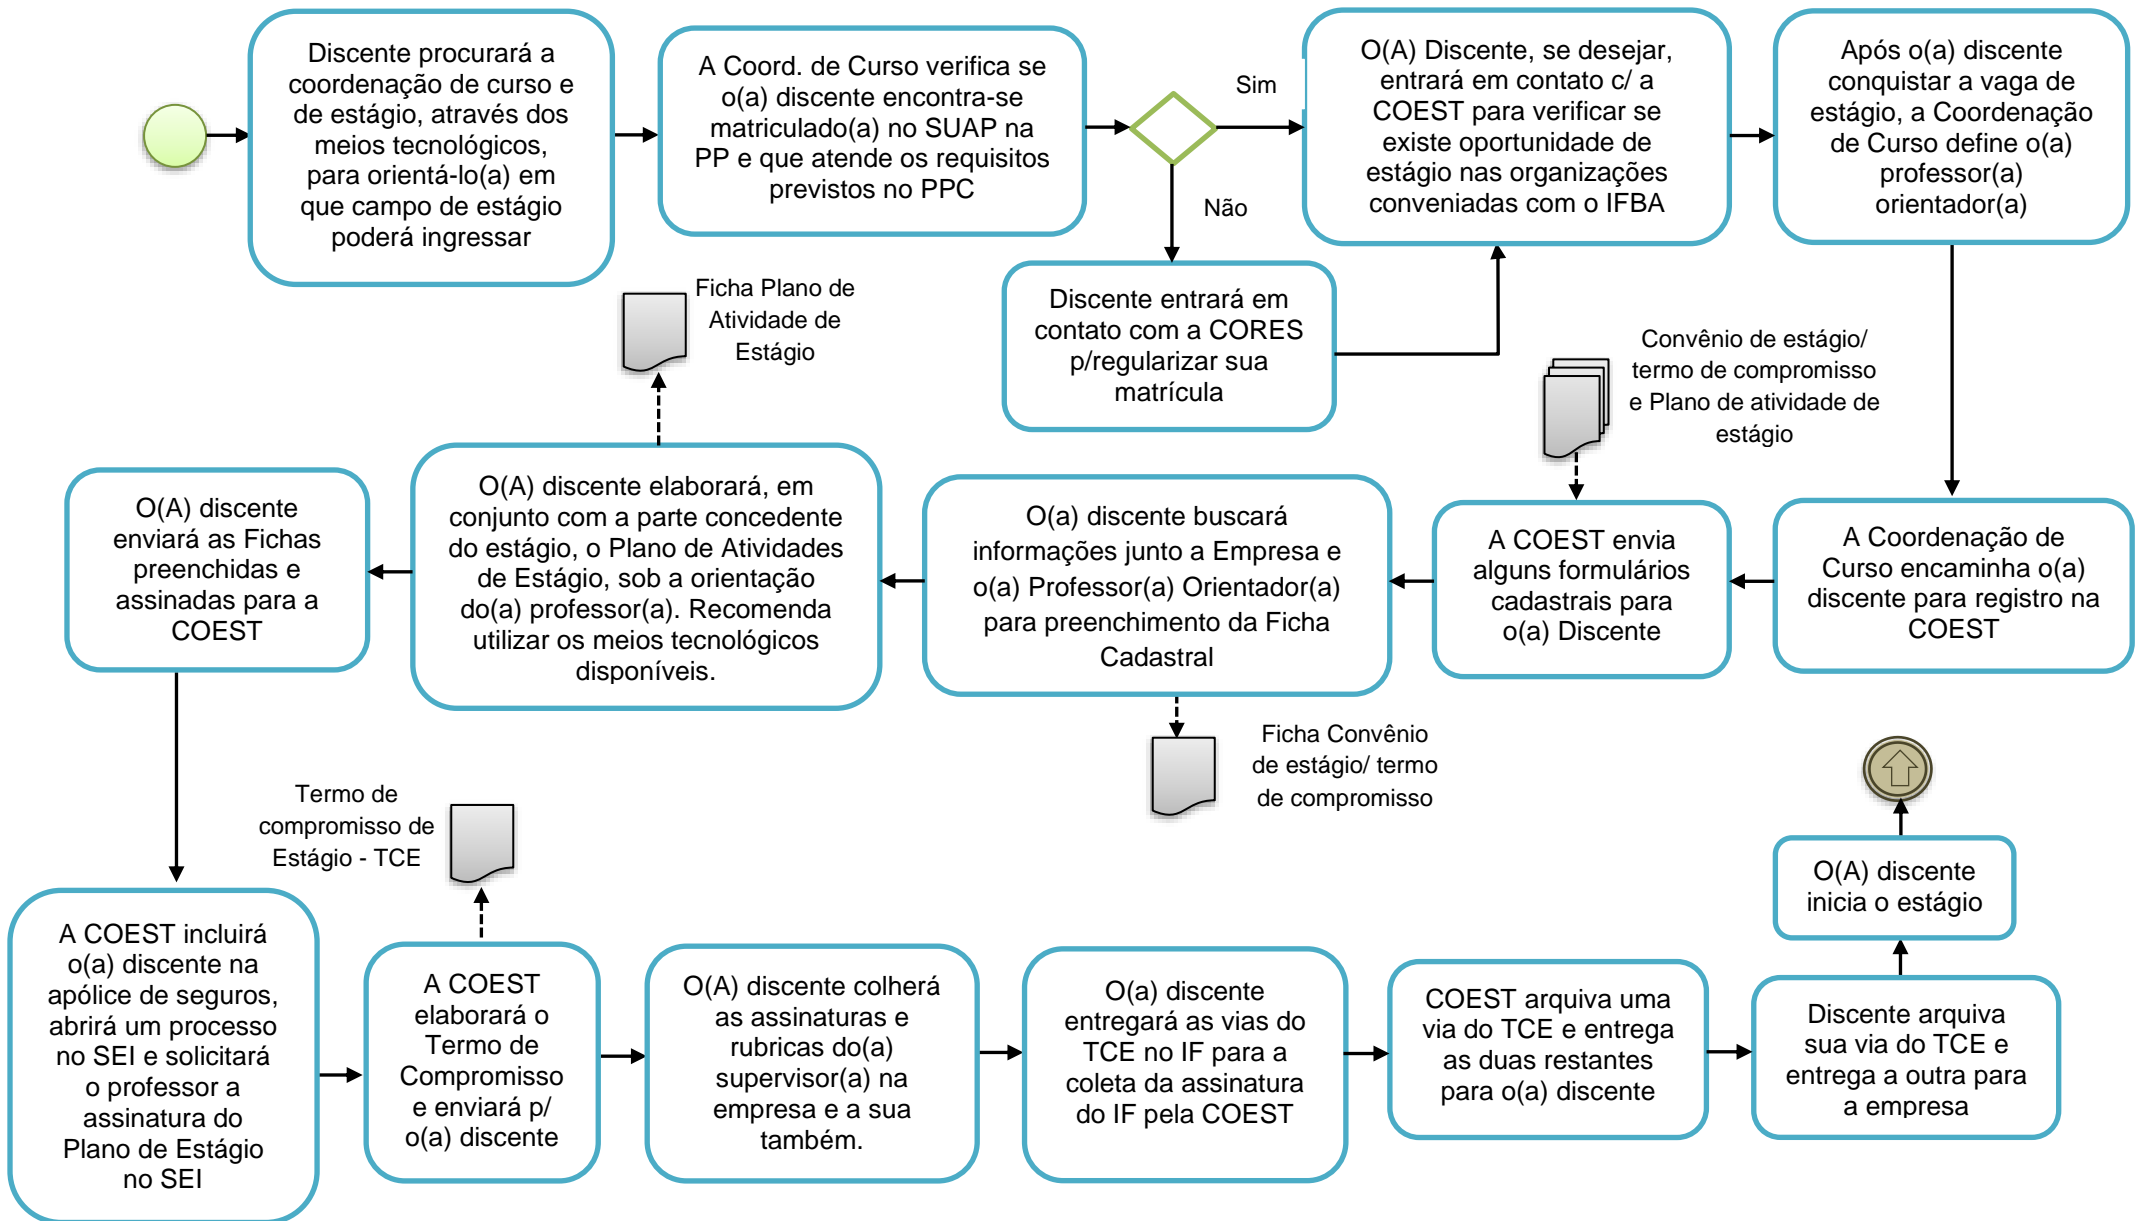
Discente procurará a coordenação de curso e de estágio, através dos meios tecnológicos, para orientá-lo(a) em que campo de estágio poderá ingressar

A Coord. de Curso verifica se o(a) discente encontra-se matriculado(a) no SUAP na PP e que atende os requisitos previstos no PPC

Sim

Não

O(A) Discente, se desejar, entrará em contato c/ a COEST para verificar se existe oportunidade de estágio nas organizações conveniadas com o IFBA

Após o(a) discente conquistar a vaga de estágio, a Coordenação de Curso define o(a) professor(a) orientador(a)

Discente entrará em contato com a CORES p/regularizar sua matrícula

Ficha Plano de Atividade de Estágio

Convênio de estágio/ termo de compromisso e Plano de atividade de estágio

O(A) discente enviará as Fichas preenchidas e assinadas para a COEST

O(A) discente elaborará, em conjunto com a parte concedente do estágio, o Plano de Atividades de Estágio, sob a orientação do(a) professor(a). Recomenda utilizar os meios tecnológicos disponíveis.

O(a) discente buscará informações junto a Empresa e o(a) Professor(a) Orientador(a) para preenchimento da Ficha Cadastral

A COEST envia alguns formulários cadastrais para o(a) Discente

A Coordenação de Curso encaminha o(a) discente para registro na COEST

Ficha Convênio de estágio/ termo de compromisso

Termo de compromisso de Estágio - TCE

O(A) discente inicia o estágio

A COEST incluirá o(a) discente na apólice de seguros, abrirá um processo no SEI e solicitará o professor a assinatura do Plano de Estágio no SEI

A COEST elaborará o Termo de Compromisso e enviará p/ o(a) discente

O(A) discente colherá as assinaturas e rubricas do(a) supervisor(a) na empresa e a sua também.

O(a) discente entregará as vias do TCE no IF para a coleta da assinatura do IF pela COEST

COEST arquiva uma via do TCE e entrega as duas restantes para o(a) discente

Discente arquiva sua via do TCE e entrega a outra para a empresa